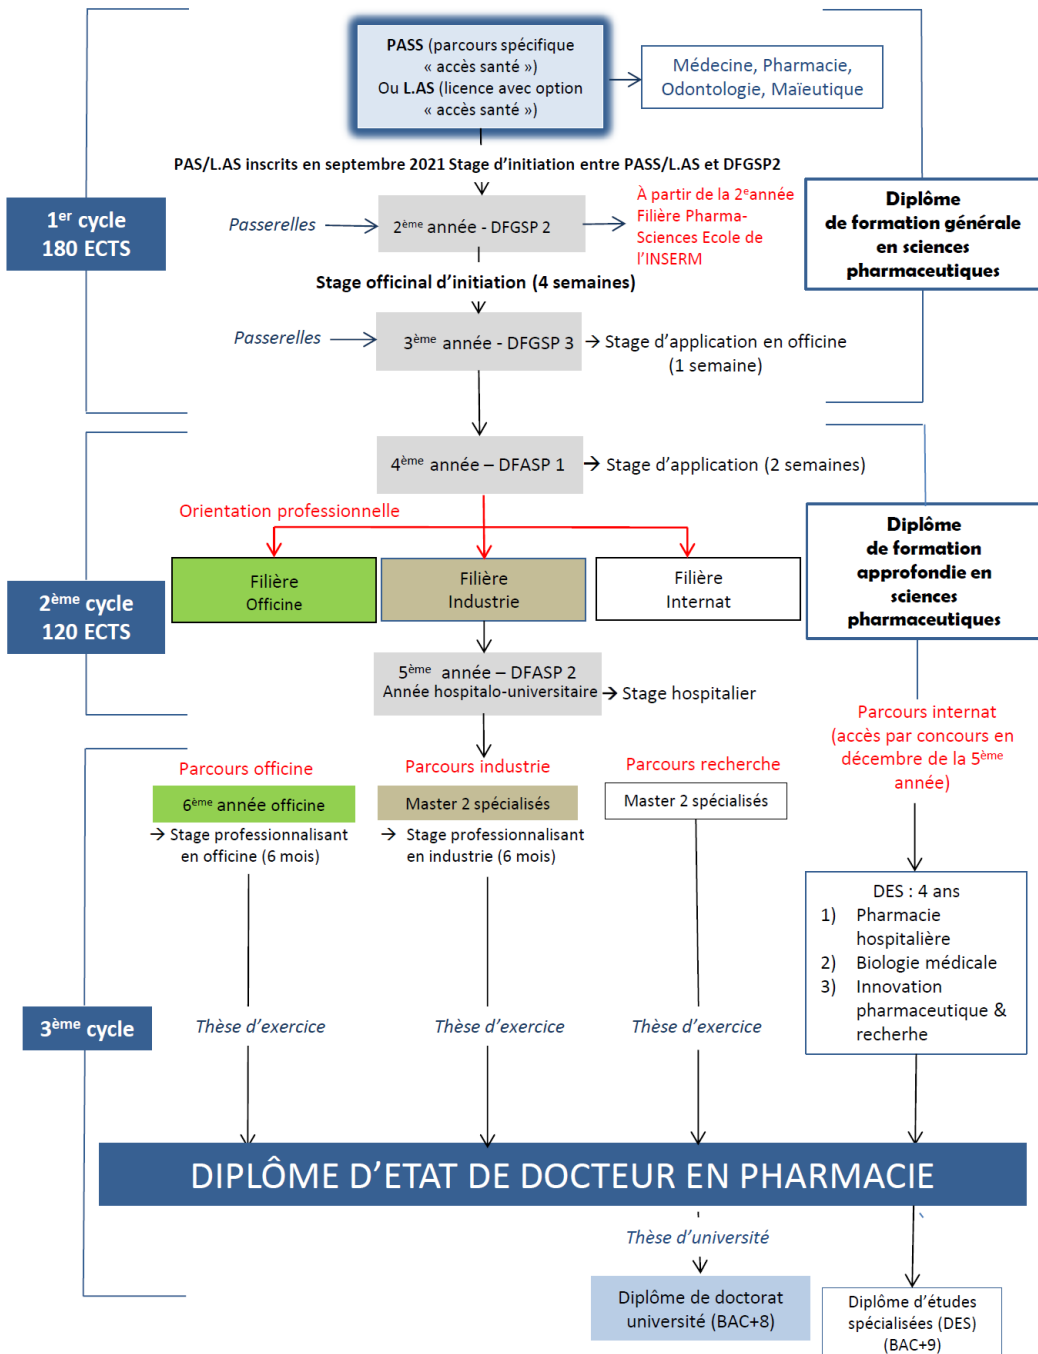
**PASS** (parcours spécifique « accès santé ») Ou **L.AS** (licence avec option « accès santé »)

Médecine, Pharmacie, Odontologie, Maïeutique

PAS/L.AS inscrits en septembre 2021 Stage d'initiation entre PASS/L.AS et DFGSP2

1$^{er}$ cycle 180 ECTS

Passerelles

2$^{ème}$ année - DFGSP 2

À partir de la 2$^{e}$année Filière Pharma-Sciences Ecole de l'INSERM

Diplôme de formation générale en sciences pharmaceutiques

Stage officinal d'initiation (4 semaines)

Passerelles

3$^{ème}$ année - DFGSP 3

→ Stage d'application en officine (1 semaine)

4$^{ème}$ année – DFASP 1

→ Stage d'application (2 semaines)

Orientation professionnelle

2$^{ème}$ cycle 120 ECTS

Filière Officine

Filière Industrie

Filière Internat

Diplôme de formation approfondie en sciences pharmaceutiques

5$^{ème}$ année – DFASP 2 Année hospitalo-universitaire

→ Stage hospitalier

Parcours internat (accès par concours en décembre de la 5$^{ème}$ année)

Parcours officine

6$^{ème}$ année officine

→ Stage professionnalisant en officine (6 mois)

Parcours industrie

Master 2 spécialisés

→ Stage professionnalisant en industrie (6 mois)

Parcours recherche

Master 2 spécialisés

DES : 4 ans
1) Pharmacie hospitalière
2) Biologie médicale
3) Innovation pharmaceutique & recherhe

3$^{ème}$ cycle

Thèse d'exercice

Thèse d'exercice

Thèse d'exercice

DIPLÔME D'ETAT DE DOCTEUR EN PHARMACIE

Thèse d'université

Diplôme de doctorat université (BAC+8)

Diplôme d'études spécialisées (DES) (BAC+9)